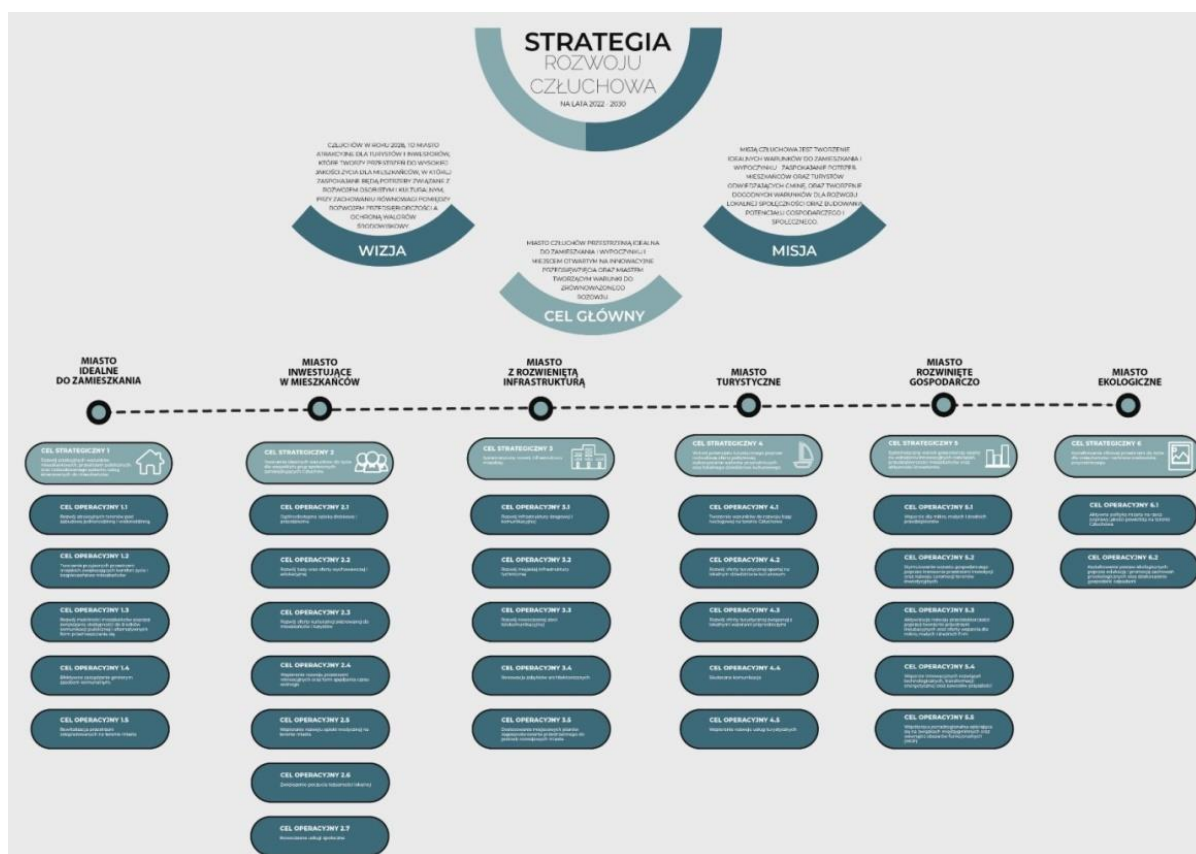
STRATEGIA
ROZWOJU
CZŁUCHOWA
NA LATA 2022 - 2030

CZŁUCHÓW W ROKU 2030, TO MIASTO ATRAKCYJNE DLA TURYSTÓW I INWESTORÓW, KTÓRE TWORZY PRZESTRZEŃ DO WYSOKIEJ JAKOŚCI ŻYCIA DLA MIESZKAŃCÓW, W KTÓREJ ZASPOKAJANE BĘDĄ POTRZEBY ZWIĄZANE Z ROZWOJEM OSOBISTYM I KULTURALNYM, PRZY ZACHOWANIU RÓWNOWAGI POMIĘDZY ROZWOJEM PRZEDSIĘBIORCZOŚCI A OCHRONĄ WALORÓW ŚRODOWISKOWYCH.

WIZJA

MIASTO CZŁUCHÓW PRZESTRZENIĄ IDEALNĄ DO ZAMIESZKANIA I WYPOCZYNKU I MIEJSCEM OTWARTYM NA INNOWACYJNE PRZEDSIĘWZIĘCIA ORAZ MIASTEM TWORZĄCYM WARUNKI DO ZRÓWNOWAŻONEGO ROZWOJU.

CEL GŁÓWNY

MISJĄ CZŁUCHOWA JEST TWORZENIE IDEALNYCH WARUNKÓW DO ZAMIESZKANIA I WYPOCZYNKU, ZASPOKAJANIE POTRZEB MIESZKAŃCÓW ORAZ TURYSTÓW ODWIEDZAJĄCYCH GMINĘ, ORAZ TWORZENIE DOGODNYCH WARUNKÓW DLA ROZWOJU LOKALNEJ SPOŁECZNOŚCI ORAZ BUDOWANIA POTENCJAŁU GOSPODARCZEGO I SPOŁECZNEGO.

MISJA

MIASTO IDEALNE DO ZAMIESZKANIA

MIASTO INWESTUJĄCE W MIESZKAŃCÓW

MIASTO Z ROZWINIĘTĄ INFRASTRUKTURĄ

MIASTO TURYSTYCZNE

MIASTO ROZWINIĘTE GOSPODARCZO

MIASTO EKOLOGICZNE

CEL STRATEGICZNY 1
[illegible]

CEL OPERACYJNY 1.1
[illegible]

CEL OPERACYJNY 1.2
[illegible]

CEL OPERACYJNY 1.3
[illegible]

CEL OPERACYJNY 1.4
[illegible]

CEL OPERACYJNY 1.5
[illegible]

CEL STRATEGICZNY 2
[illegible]

CEL OPERACYJNY 2.1
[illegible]

CEL OPERACYJNY 2.2
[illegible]

CEL OPERACYJNY 2.3
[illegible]

CEL OPERACYJNY 2.4
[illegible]

CEL OPERACYJNY 2.5
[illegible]

CEL OPERACYJNY 2.6
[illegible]

CEL OPERACYJNY 2.7
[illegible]

CEL STRATEGICZNY 3
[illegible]

CEL OPERACYJNY 3.1
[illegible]

CEL OPERACYJNY 3.2
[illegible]

CEL OPERACYJNY 3.3
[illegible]

CEL OPERACYJNY 3.4
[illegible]

CEL OPERACYJNY 3.5
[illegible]

CEL STRATEGICZNY 4
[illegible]

CEL OPERACYJNY 4.1
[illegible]

CEL OPERACYJNY 4.2
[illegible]

CEL OPERACYJNY 4.3
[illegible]

CEL OPERACYJNY 4.4
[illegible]

CEL OPERACYJNY 4.5
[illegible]

CEL STRATEGICZNY 5
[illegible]

CEL OPERACYJNY 5.1
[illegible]

CEL OPERACYJNY 5.2
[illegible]

CEL OPERACYJNY 5.3
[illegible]

CEL OPERACYJNY 5.4
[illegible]

CEL OPERACYJNY 5.5
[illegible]

CEL STRATEGICZNY 6
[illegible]

CEL OPERACYJNY 6.1
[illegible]

CEL OPERACYJNY 6.2
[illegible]